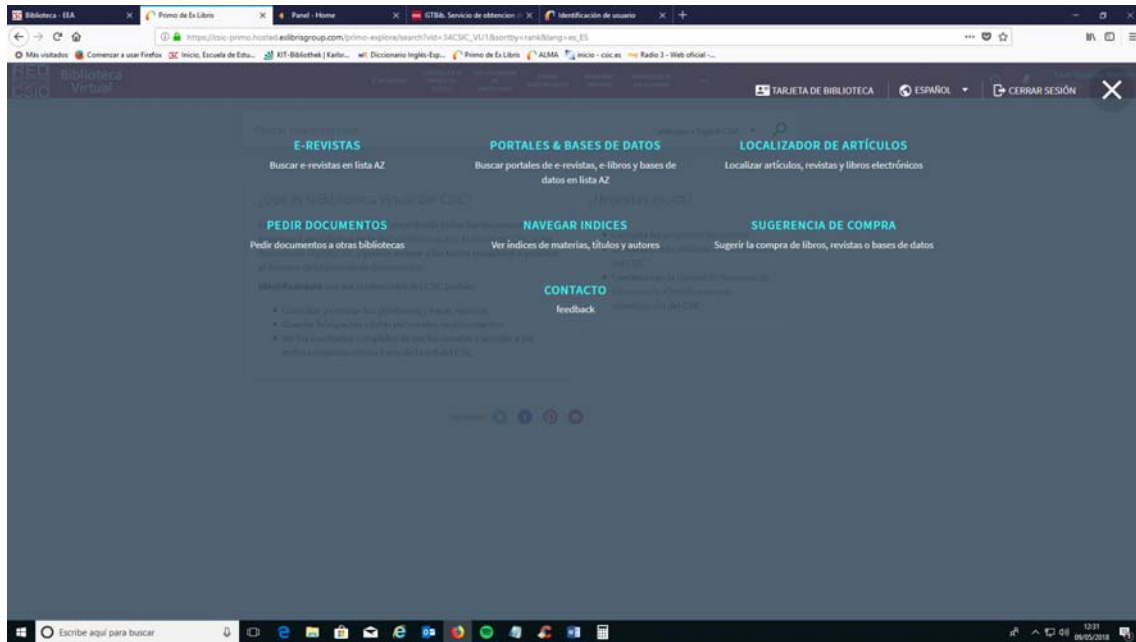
Biblioteca - EEA | Primo de Ex Libris | Panel - Home | GTBib. Servicio de obtencion | Identificación de usuario

https://csic-primo.hosted.exlibrisgroup.com/primo-explore/search?vid=34CSIC_VU1&sortby=rank&lang=es_ES

Más visitados | Comenzar a usar Firefox | Inicio, Escuela de Estu... | KIT-Bibliothek | Karlsr... | Diccionario Inglés-Esp... | Primo de Ex Libris | ALMA | inicio - csic.es | Radio 3 - Web oficial -...

Biblioteca Virtual

TARJETA DE BIBLIOTECA | ESPAÑOL | CERRAR SESIÓN

E-REVISTAS
Buscar e-revistas en lista AZ

PORTALES & BASES DE DATOS
Buscar portales de e-revistas, e-libros y bases de datos en lista AZ

LOCALIZADOR DE ARTÍCULOS
Localizar artículos, revistas y libros electrónicos

PEDIR DOCUMENTOS
Pedir documentos a otras bibliotecas

NAVEGAR INDICES
Ver índices de materias, títulos y autores

SUGERENCIA DE COMPRA
Sugerir la compra de libros, revistas o bases de datos

CONTACTO
feedback

Escribe aquí para buscar

12:31
09/05/2018